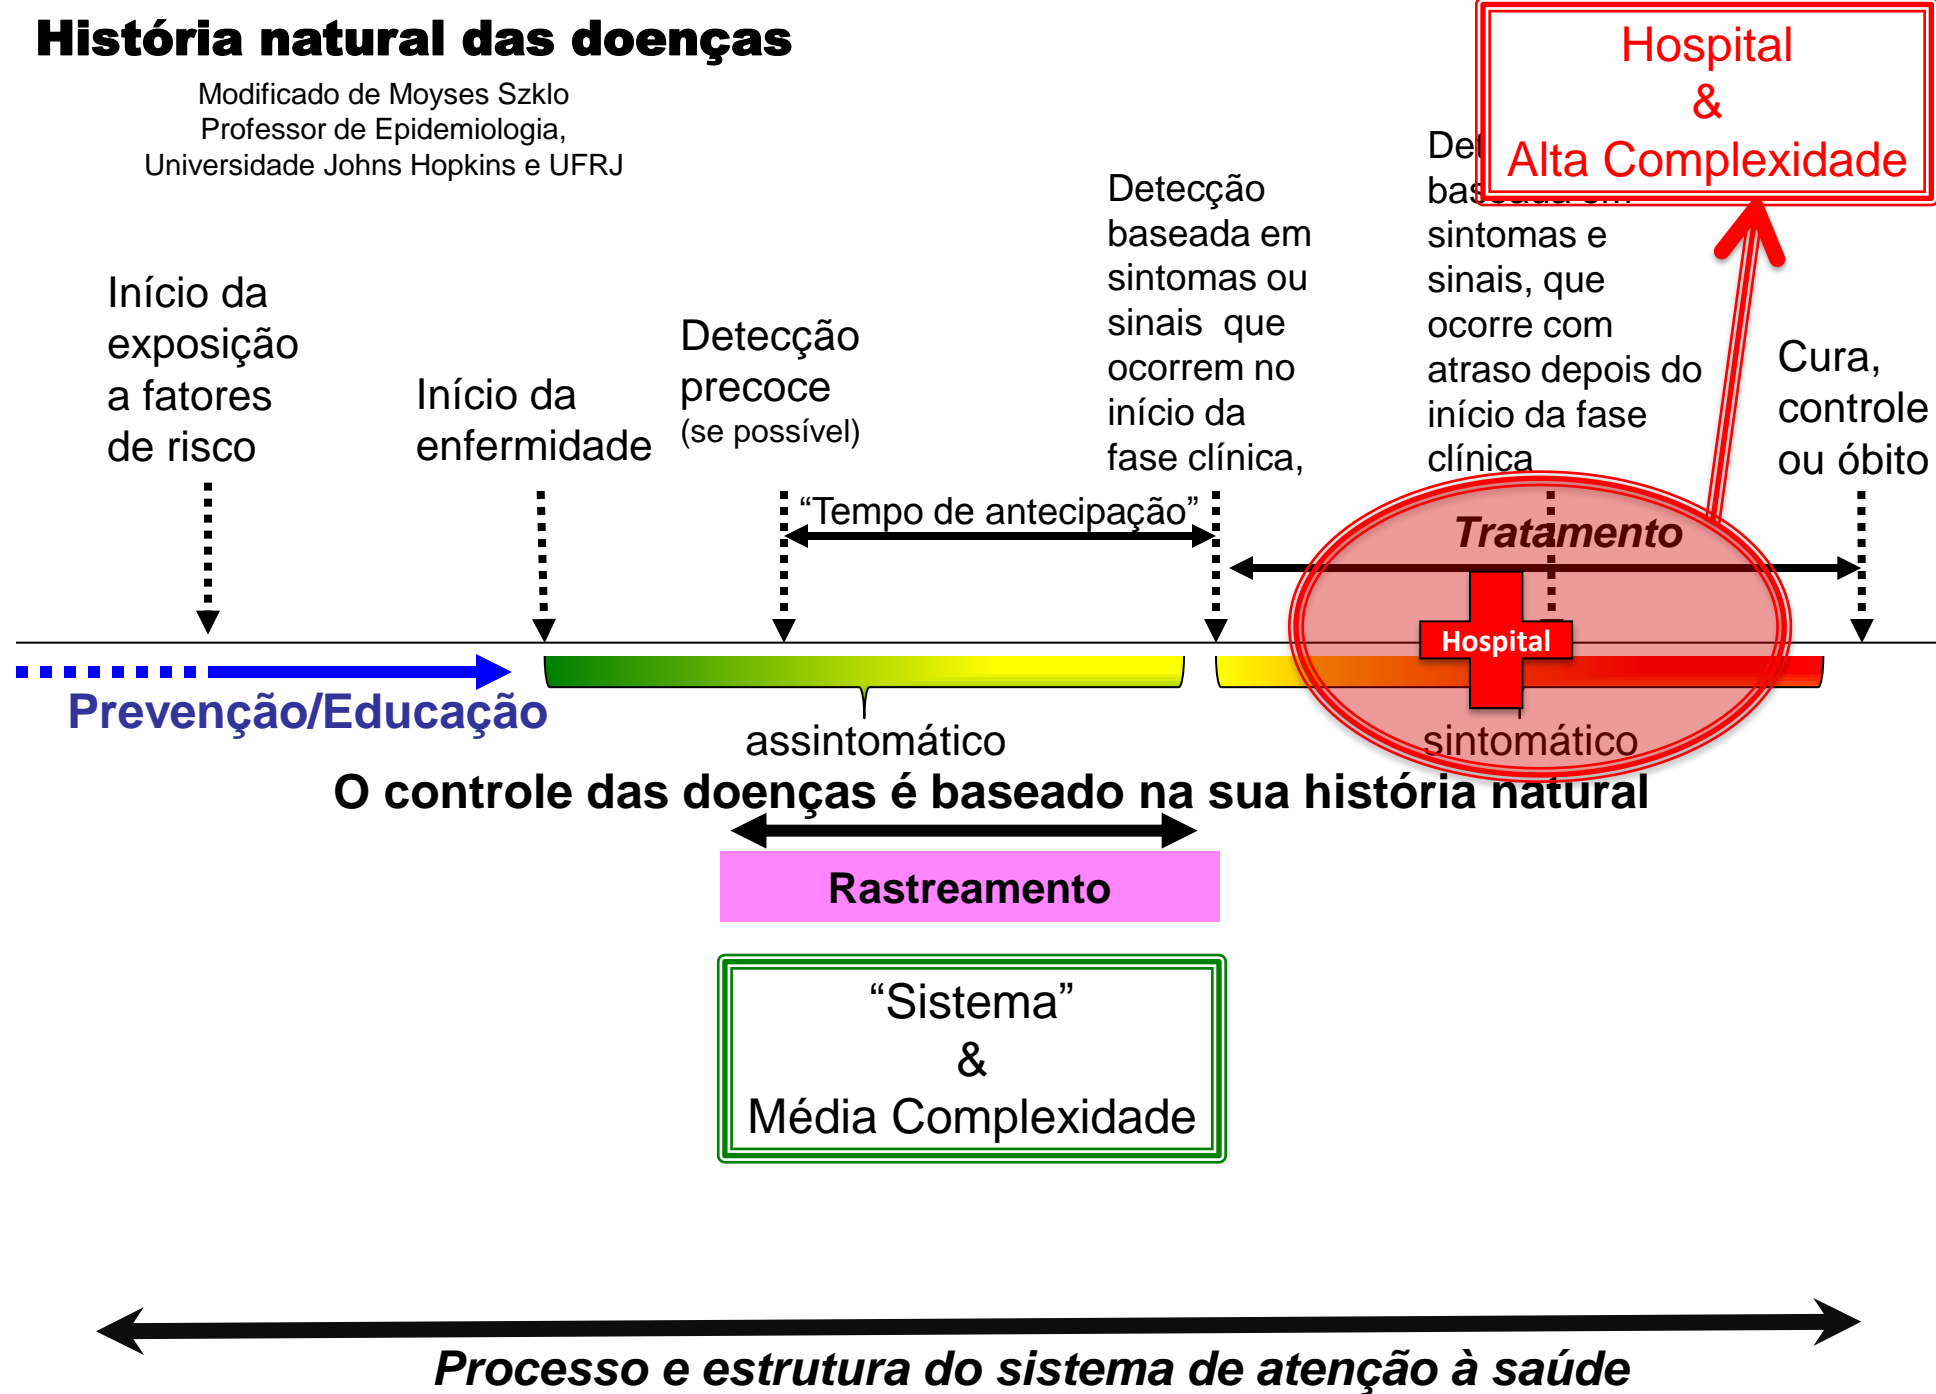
História natural das doenças

Modificado de Moyses Szklo
Professor de Epidemiologia,
Universidade Johns Hopkins e UFRJ

Hospital
&
Alta Complexidade

Início da exposição a fatores de risco

Início da enfermidade

Detecção precoce
(se possível)

Detecção baseada em sintomas ou sinais que ocorrem no início da fase clínica,

De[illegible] ba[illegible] sintomas e sinais, que ocorre com atraso depois do início da fase clínica

Cura, controle ou óbito

"Tempo de antecipação"

Tratamento

Hospital

Prevenção/Educação

assintomático

sintomático

O controle das doenças é baseado na sua história natural

Rastreamento

"Sistema"
&
Média Complexidade

Processo e estrutura do sistema de atenção à saúde